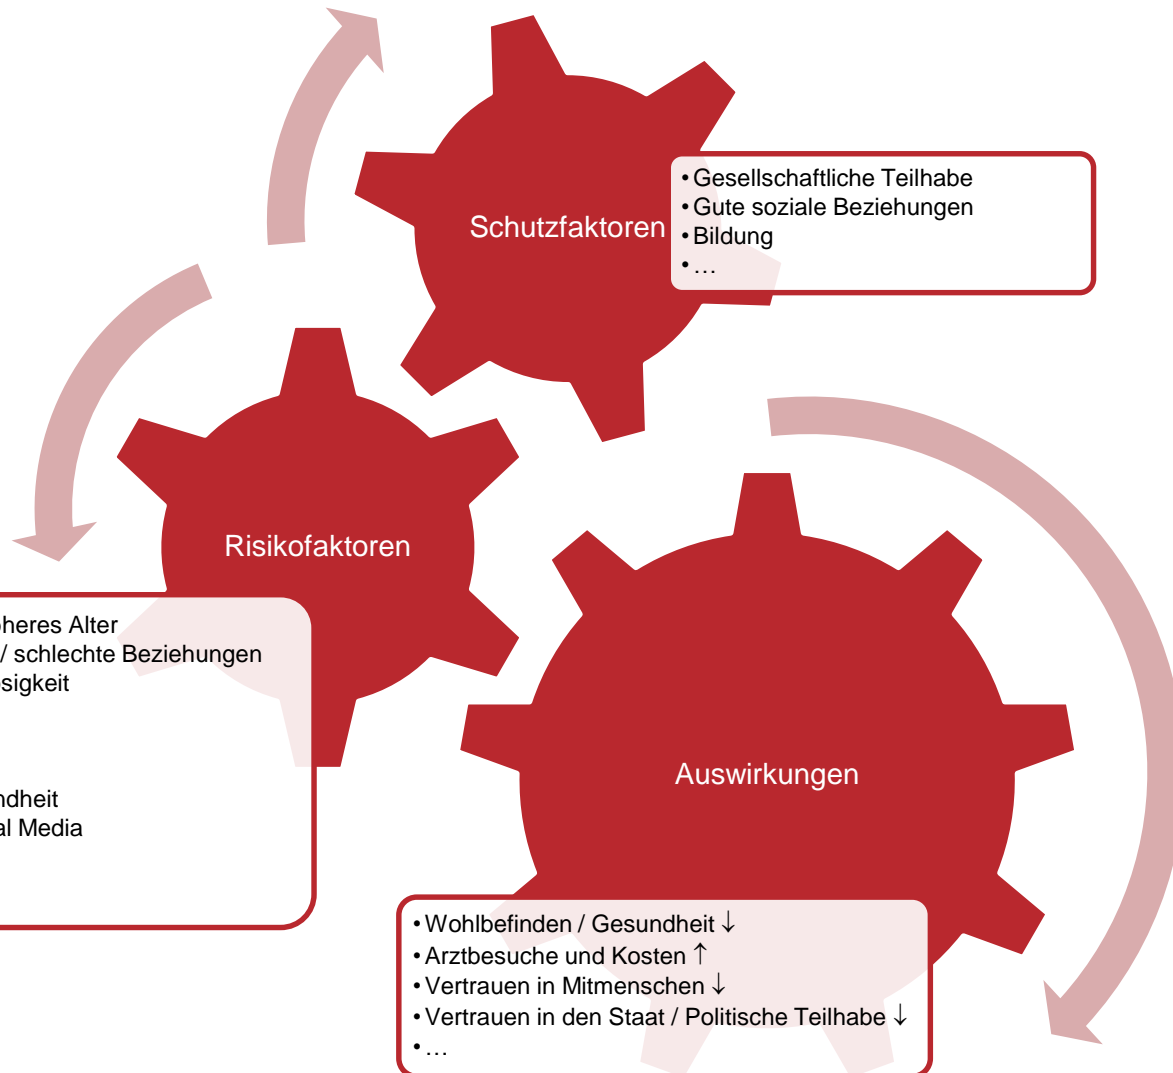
Schutzfaktoren

• Gesellschaftliche Teilhabe
• Gute soziale Beziehungen
• Bildung
• …

Risikofaktoren

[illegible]heres Alter
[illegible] / schlechte Beziehungen
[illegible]sigkeit

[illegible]ndheit
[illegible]l Media

Auswirkungen

• Wohlbefinden / Gesundheit ↓
• Arztbesuche und Kosten ↑
• Vertrauen in Mitmenschen ↓
• Vertrauen in den Staat / Politische Teilhabe ↓
• …